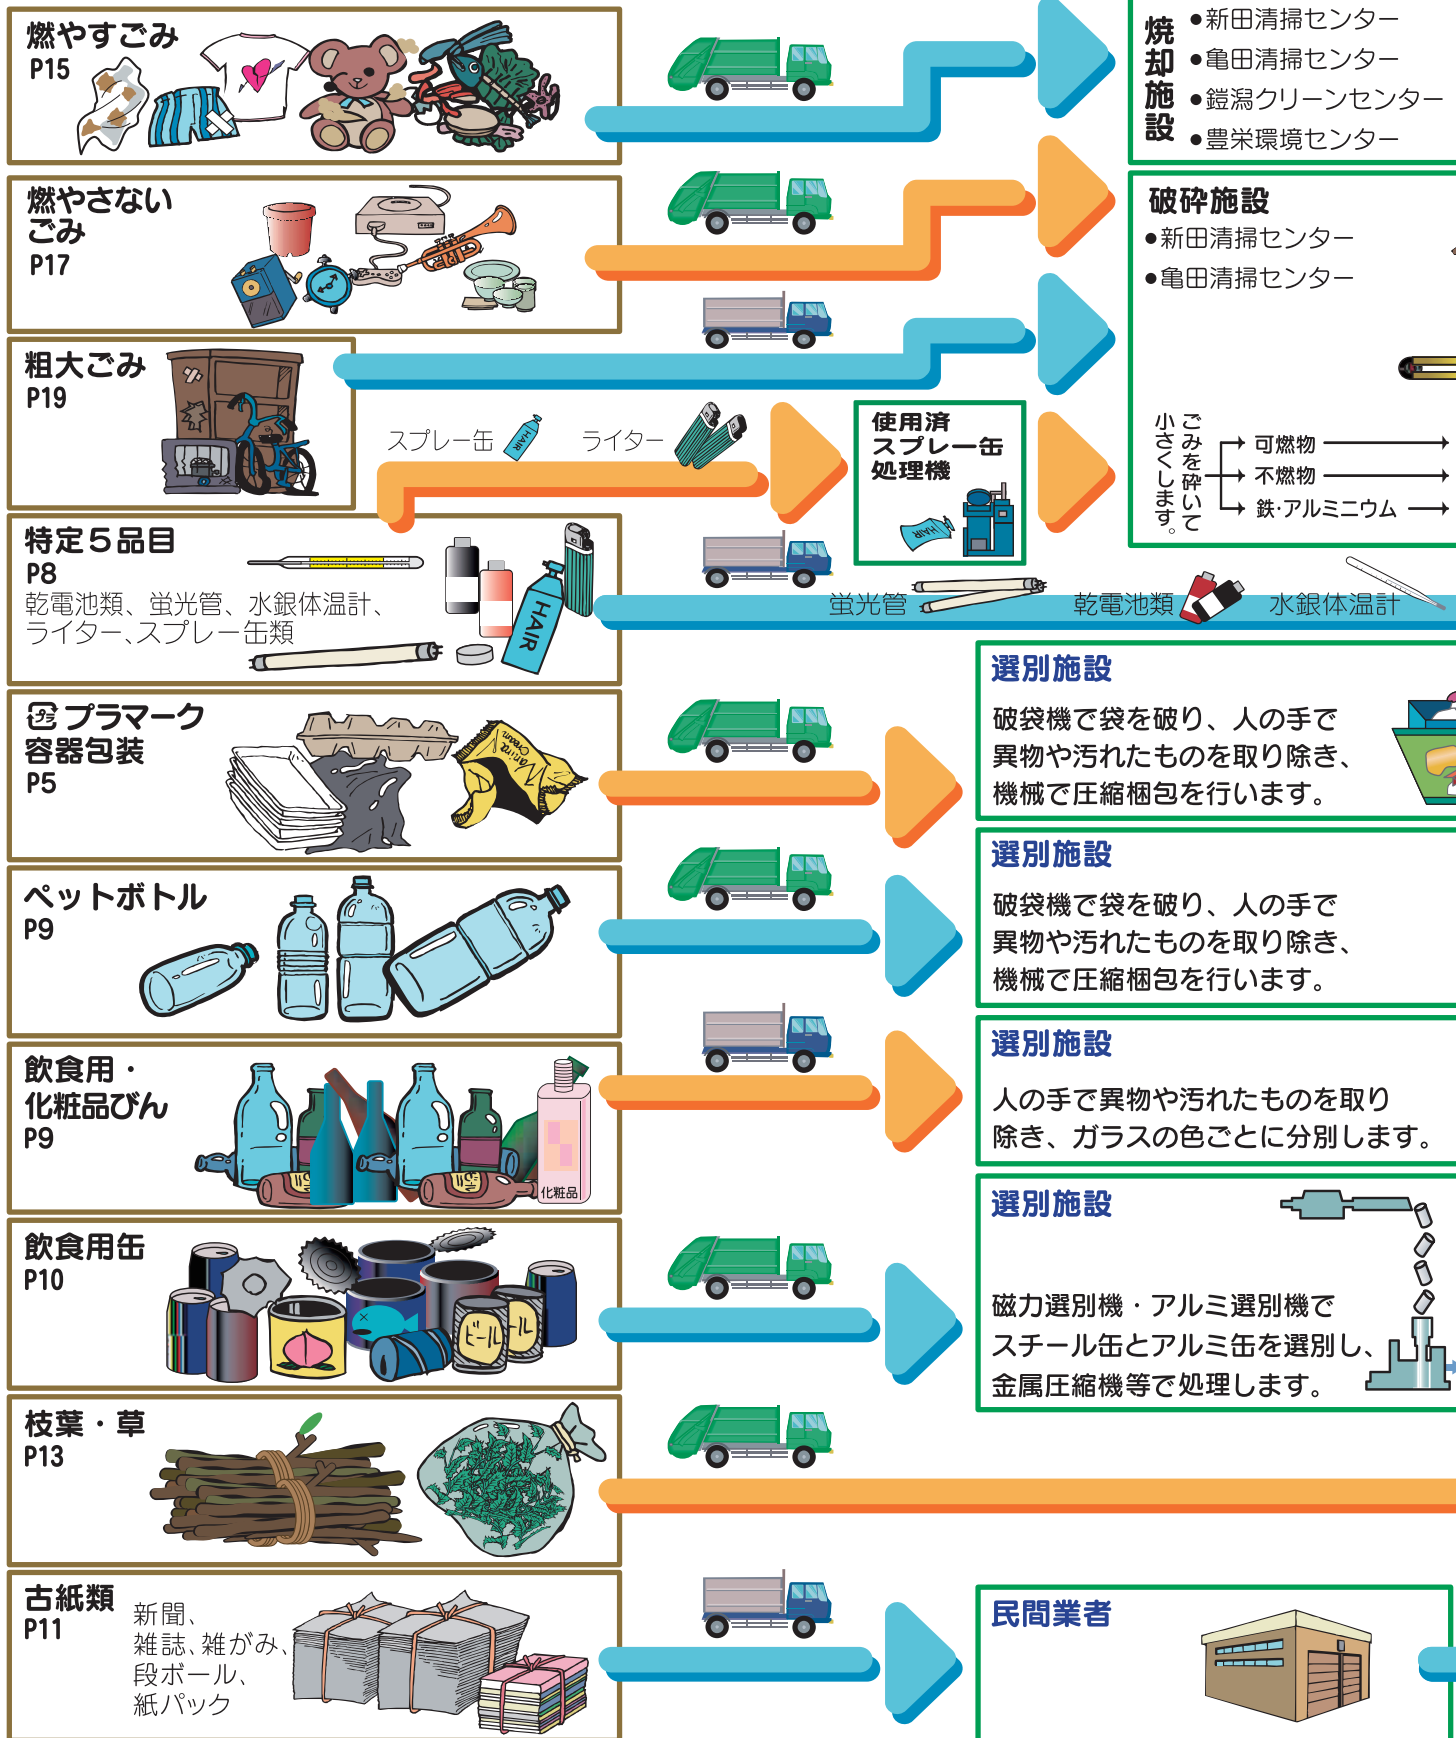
燃やすごみ
P15

燃やさないごみ
P17

粗大ごみ
P19

スプレー缶 ライター

特定５品目
P8
乾電池類、蛍光管、水銀体温計、ライター、スプレー缶類

プラマーク容器包装
P5

ペットボトル
P9

飲食用・化粧品びん
P9

化粧品

飲食用缶
P10

ビール

枝葉・草
P13

古紙類
P11
新聞、雑誌、雑がみ、段ボール、紙パック

焼却施設
●新田清掃センター
●亀田清掃センター
●鐙潟クリーンセンター
●豊栄環境センター

破砕施設
●新田清掃センター
●亀田清掃センター

使用済スプレー缶処理機

ごみを砕いて小さくします。
可燃物
不燃物
鉄・アルミニウム

蛍光管 乾電池類 水銀体温計

選別施設
破袋機で袋を破り、人の手で異物や汚れたものを取り除き、機械で圧縮梱包を行います。

選別施設
破袋機で袋を破り、人の手で異物や汚れたものを取り除き、機械で圧縮梱包を行います。

選別施設
人の手で異物や汚れたものを取り除き、ガラスの色ごとに分別します。

選別施設
磁力選別機・アルミ選別機でスチール缶とアルミ缶を選別し、金属圧縮機等で処理します。

民間業者